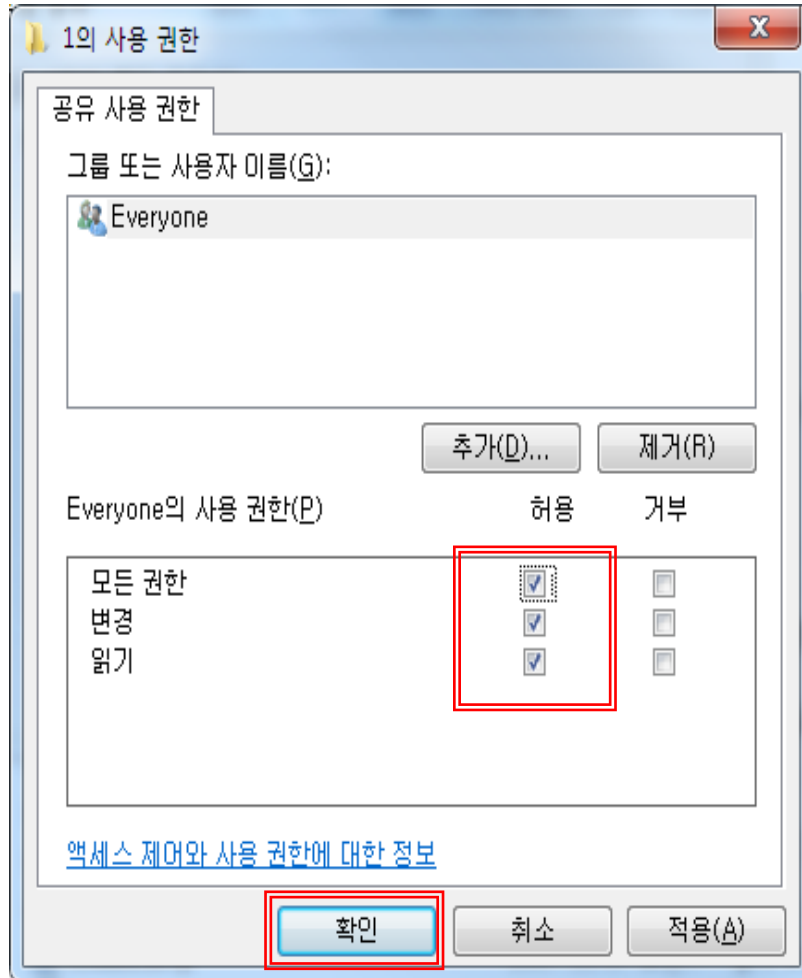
1의 사용 권한

X

공유 사용 권한

그룹 또는 사용자 이름(G):

Everyone

추가(D)...

제거(R)

Everyone의 사용 권한(P)

허용

거부

| | 허용 | 거부 |
|---|---|---|
| 모든 권한 | ☑ | ☐ |
| 변경 | ☑ | ☐ |
| 읽기 | ☑ | ☐ |

액세스 제어와 사용 권한에 대한 정보

확인

취소

적용(A)